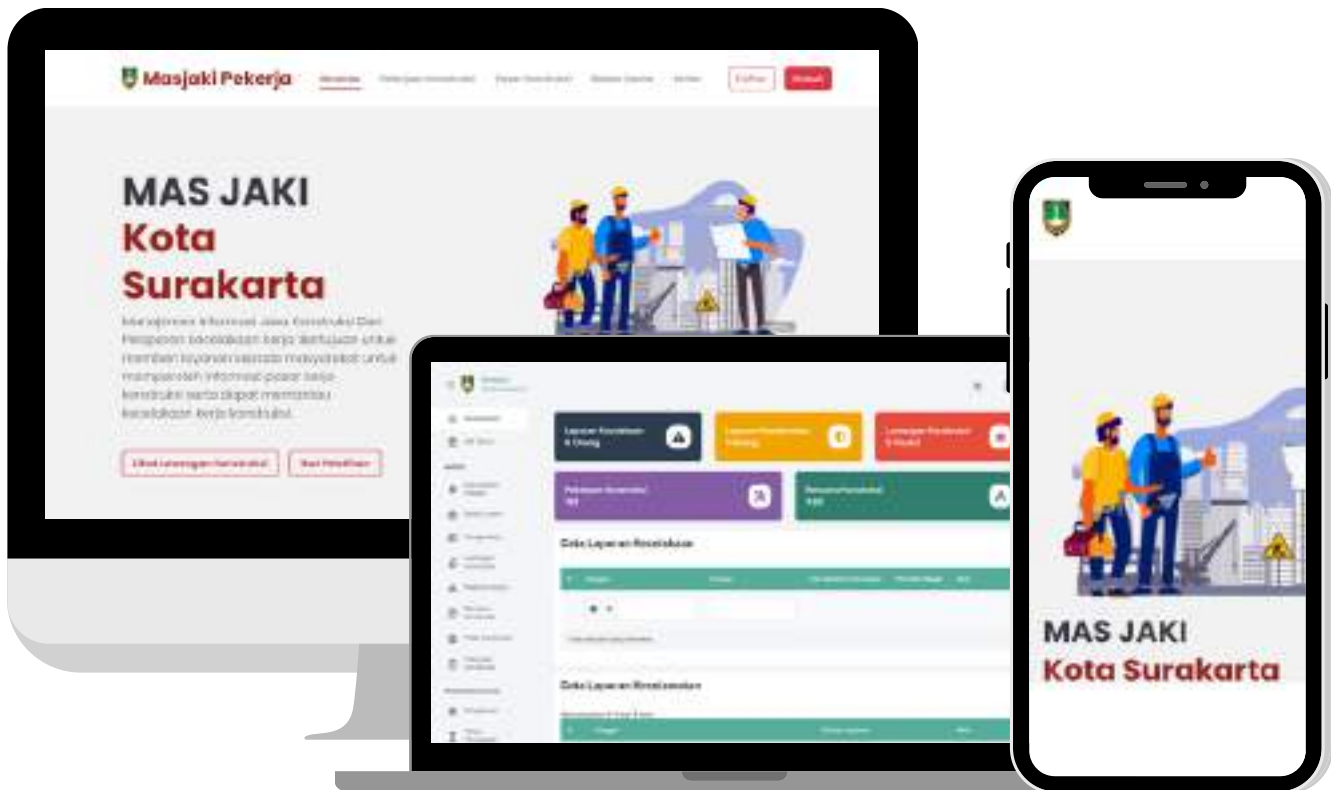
Masjaki Pekerja

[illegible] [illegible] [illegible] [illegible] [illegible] Daftar Masuk

MAS JAKI
Kota
Surakarta

Manajemen Informasi Jasa Konstruksi Dan Pelaporan kecelakaan kerja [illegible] untuk memberi layanan kepada masyarakat untuk memperoleh informasi pasar kerja konstruksi serta dapat memantau kecelakaan kerja konstruksi.

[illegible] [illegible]

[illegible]

Laporan Kecelakaan
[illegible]

Data Laporan Kecelakaan

Data Laporan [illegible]

MAS JAKI
Kota Surakarta